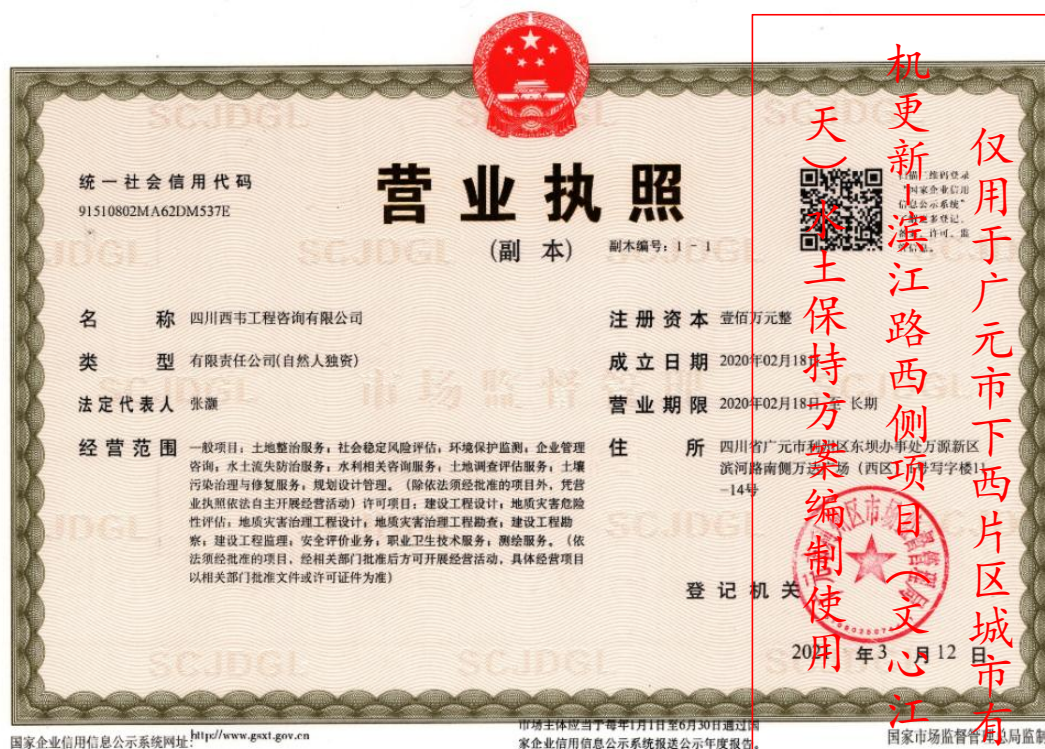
营业执照

(副本)

副本编号:1-1

统一社会信用代码
91510802MA62DM537E

名称 四川西韦工程咨询有限公司

类型 有限责任公司(自然人独资)

法定代表人 张灏

经营范围 一般项目:土地整治服务;社会稳定风险评估;环境保护监测;企业管理咨询;水土流失防治服务;水利相关咨询服务;土地调查评估服务;土壤污染治理与修复服务;规划设计管理。(除依法须经批准的项目外,凭营业执照依法自主开展经营活动)许可项目:建设工程设计;地质灾害危险性评估;地质灾害治理工程设计;地质灾害治理工程勘查;建设工程勘察;建设工程监理;安全评价业务;职业卫生技术服务;测绘服务。(依法须经批准的项目,经相关部门批准后方可开展经营活动,具体经营项目以相关部门批准文件或许可证件为准)

注册资本 壹佰万元整

成立日期 2020年02月18日

营业期限 2020年02月18日 至 长期

住所 四川省广元市利州区东坝办事处万源新区滨河路南侧万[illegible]场(西区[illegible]写字楼)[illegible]-14号

登记机关

2021年3月12日

扫描二维码登录"国家企业信用信息公示系统"了解更多登记、备案、许可、监管信息。

SCJDGL

市场监督管理

国家企业信用信息公示系统网址:http://www.gsxt.gov.cn

市场主体应当于每年1月1日至6月30日通过国家企业信用信息公示系统报送公示年度报告。

国家市场监督管理总局监制

仅用于广元市下西片区城市有机更新滨江路西侧项目(文心江天)水土保持方案编制使用